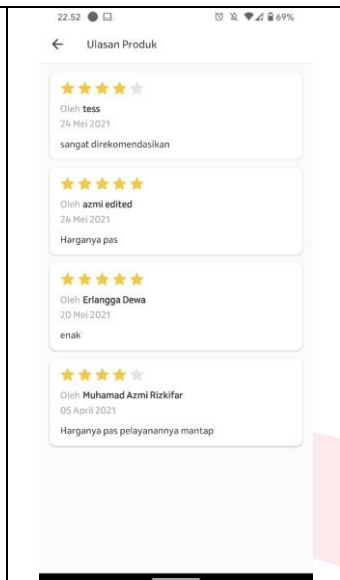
22.52 69%

Ulasan Produk

Oleh tess
24 Mei 2021
sangat direkomendasikan

Oleh azmi edited
24 Mei 2021
Harganya pas

Oleh Erlangga Dewa
20 Mei 2021
enak

Oleh Muhamad Azmi Rizkifar
05 April 2021
Harganya pas pelayanannya mantap